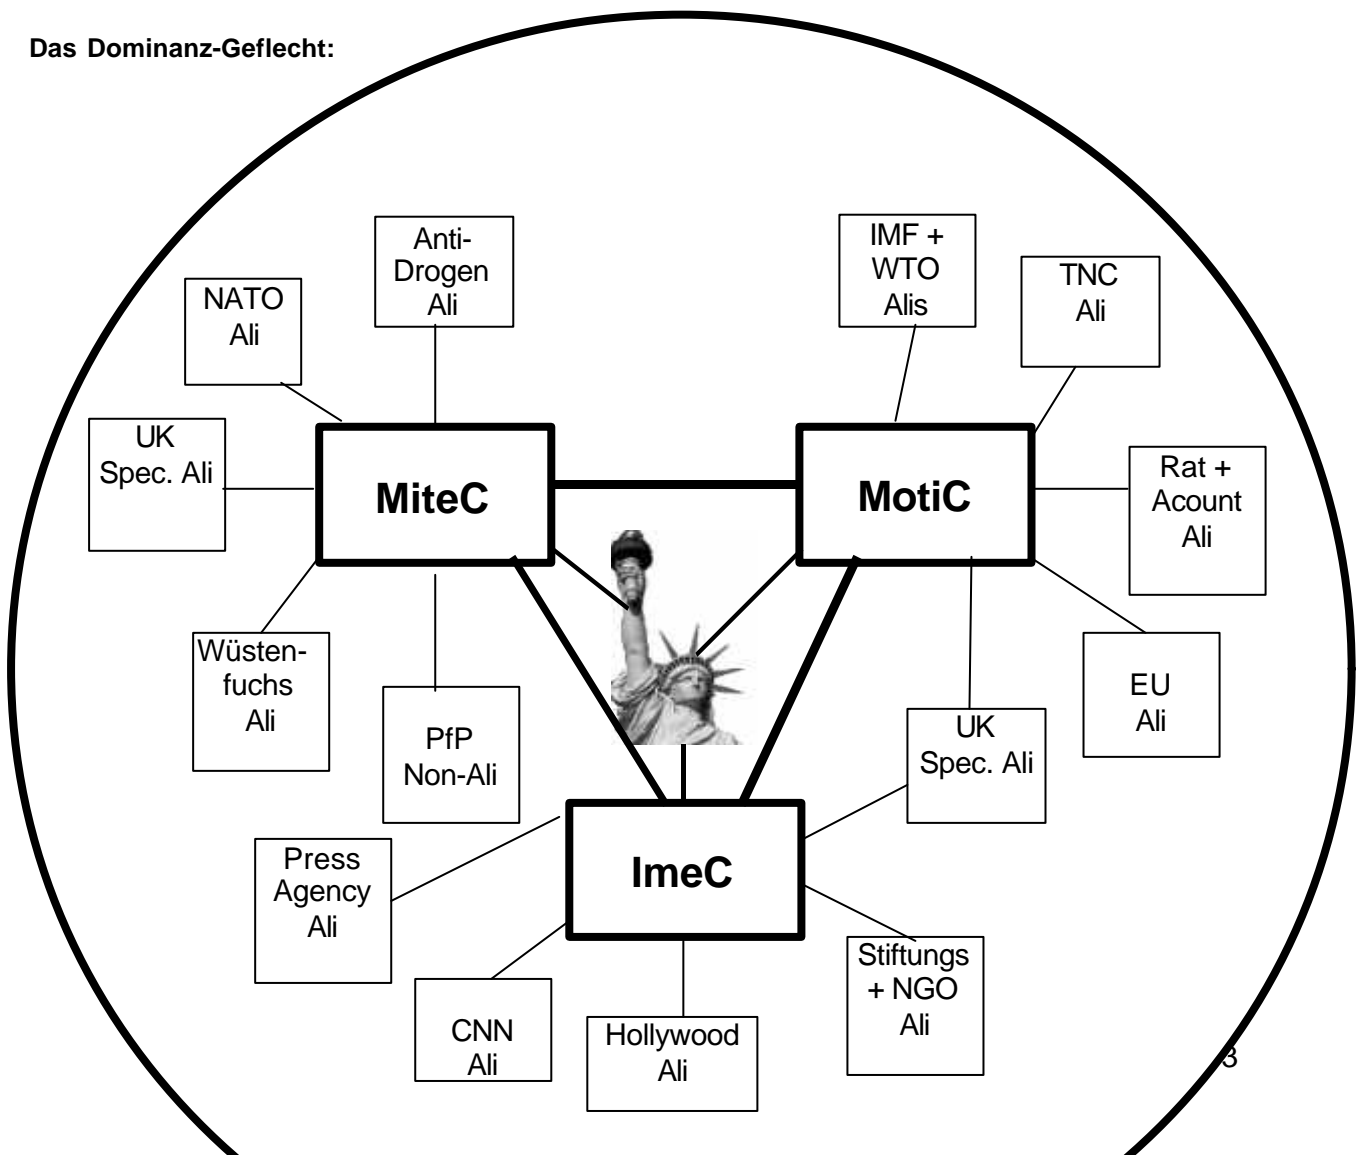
**Das Dominanz-Geflecht:**

NATO Ali

Anti-Drogen Ali

IMF + WTO Alis

TNC Ali

UK Spec. Ali

MiteC

MotiC

Rat + Acount Ali

Wüstenfuchs Ali

PfP Non-Ali

EU Ali

UK Spec. Ali

Press Agency Ali

ImeC

Stiftungs + NGO Ali

CNN Ali

Hollywood Ali

3